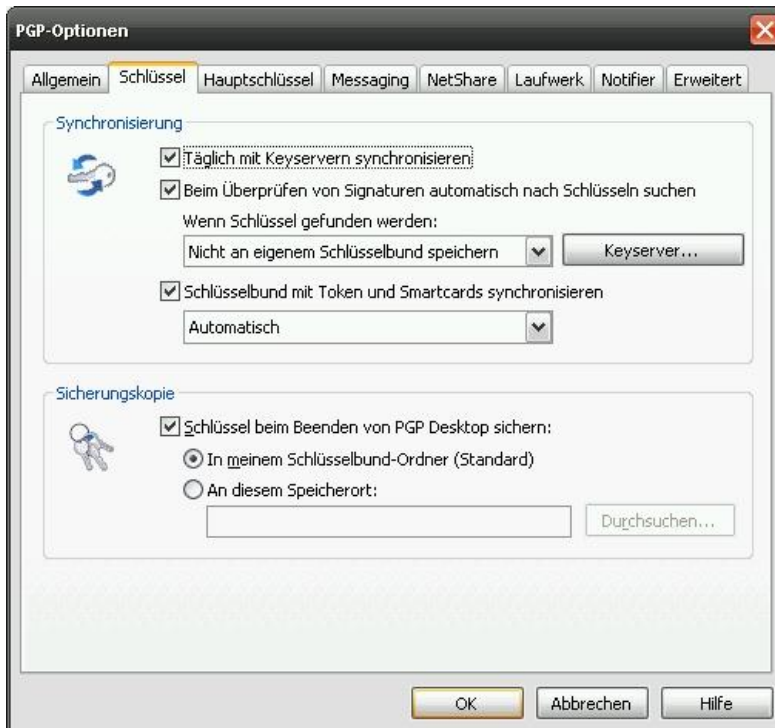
PGP-Optionen

Allgemein | Schlüssel | Hauptschlüssel | Messaging | NetShare | Laufwerk | Notifier | Erweitert

Synchronisierung

Täglich mit Keyservern synchronisieren

Beim Überprüfen von Signaturen automatisch nach Schlüsseln suchen

Wenn Schlüssel gefunden werden:

Nicht an eigenem Schlüsselbund speichern

Keyserver...

Schlüsselbund mit Token und Smartcards synchronisieren

Automatisch

Sicherungskopie

Schlüssel beim Beenden von PGP Desktop sichern:

In meinem Schlüsselbund-Ordner (Standard)

An diesem Speicherort:

Durchsuchen...

OK

Abbrechen

Hilfe